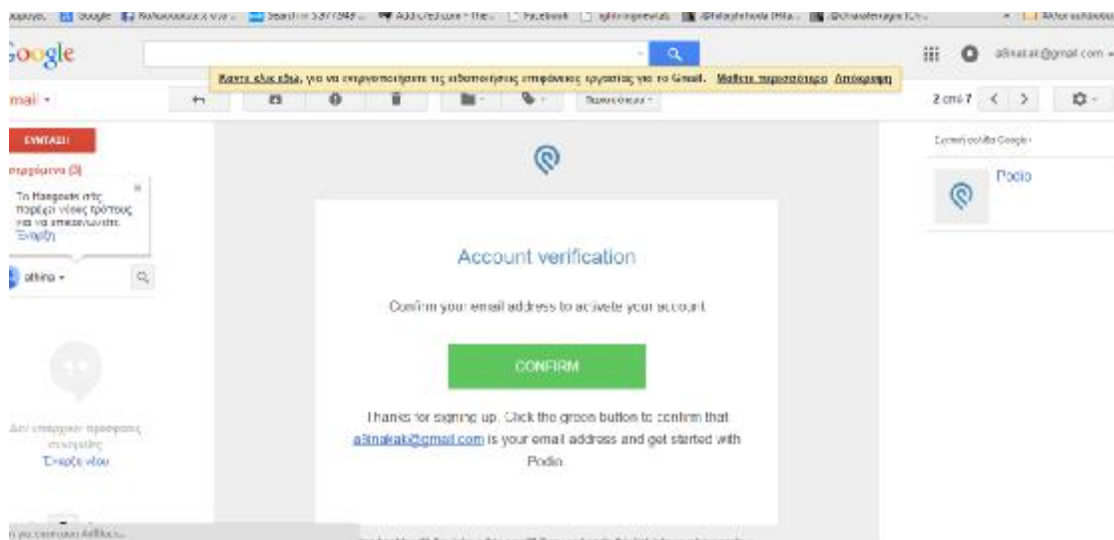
Google

mail -

ΣΥΝΤΑΞΗ

Εισερχόμενα (3)

Το Hangouts σάς παρέχει νέους τρόπους για να επικοινωνείτε. Έναρξη

athina -

Δεν υπάρχουν πρόσφατες συνομιλίες
Έναρξη νέου

Κάντε κλικ εδώ, για να ενεργοποιήσετε τις ειδοποιήσεις επιφάνειας εργασίας για το Gmail. Μάθετε περισσότερα Απόκρυψη

Περισσότερα -

2 από 7

a8inakak@gmail.com -

Podio

Account verification

Confirm your email address to activate your account.

CONFIRM

Thanks for signing up. Click the green button to confirm that a8inakak@gmail.com is your email address and get started with Podio.

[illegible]